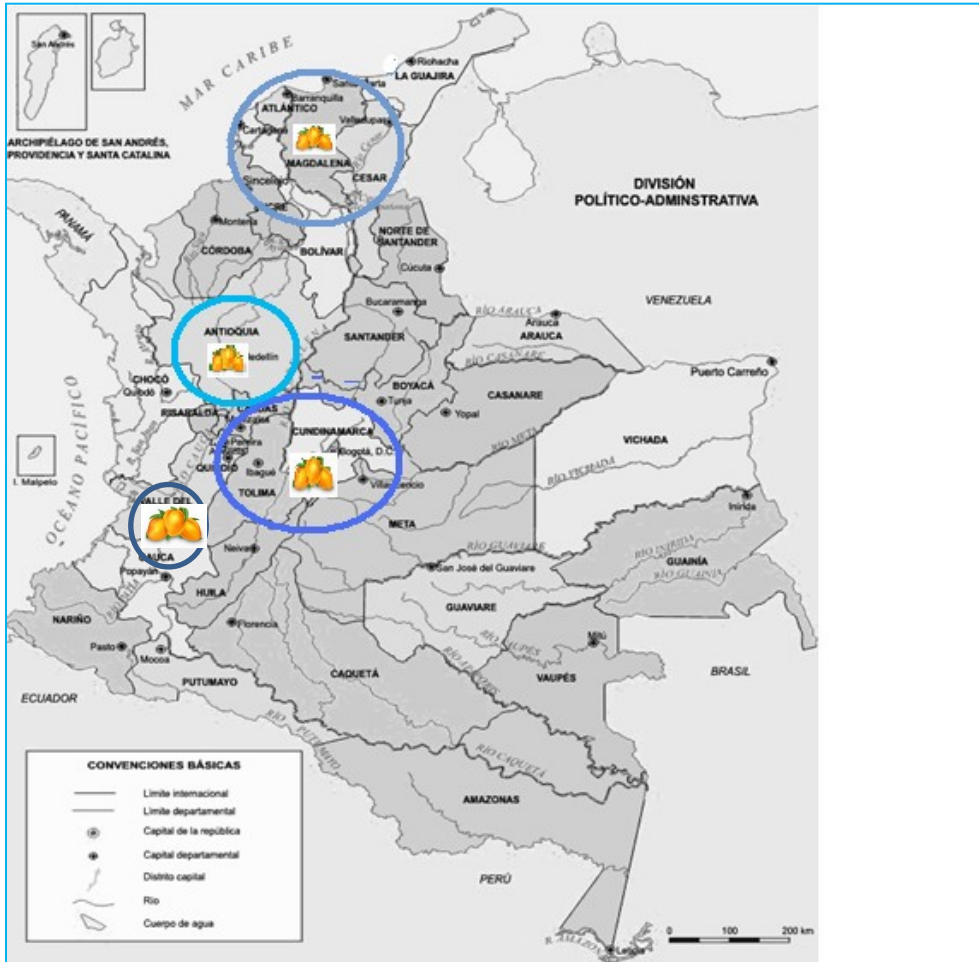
San Andrés

ARCHIPIÉLAGO DE SAN ANDRÉS, PROVIDENCIA Y SANTA CATALINA

MAR CARIBE

Riohacha
LA GUAJIRA
Santa Marta
Barranquilla
ATLÁNTICO
Cartagena
Valledupar
MAGDALENA
CESAR
Sincelejo

DIVISIÓN POLÍTICO-ADMINSTRATIVA

PANAMÁ
Montería
CÓRDOBA
BOLÍVAR
NORTE DE SANTANDER
Cúcuta
Bucaramanga
SANTANDER
RÍO ARAUCA
Arauca
ARAUCA
VENEZUELA
ANTIOQUIA
Medellín
CHOCÓ
Quibdó
RISARALDA
BOYACÁ
Tunja
Yopal
CASANARE
RÍO CASANARE
Puerto Carreño
OCÉANO PACÍFICO
CALDAS
CUNDINAMARCA
Bogotá, D.C.
Pereira
Armenia
QUINDÍO
Ibagué
TOLIMA
Villavicencio
RÍO META
VICHADA
RÍO VICHADA
I. Malpelo
VALLE DEL CAUCA
CAUCA
Popayán
Neiva
META
RÍO GUAVIARE
Inírida
RÍO INIRIDA
GUAINÍA
RÍO GUAINÍA
San José del Guaviare
HUILA
GUAVIARE
NARIÑO
Florencia
Mitú
Pasto
Mocoa
RÍO VAUPÉS
CAQUETÁ
VAUPÉS
BRASIL
ECUADOR
PUTUMAYO
RÍO PUTUMAYO
RÍO CAQUETÁ

CONVENCIONES BÁSICAS
Límite internacional
Límite departamental
Capital de la república
Capital departamental
Distrito capital
Río
Cuerpo de agua

AMAZONAS
PERÚ
R. AMAZONAS
Leticia

0 100 200 km